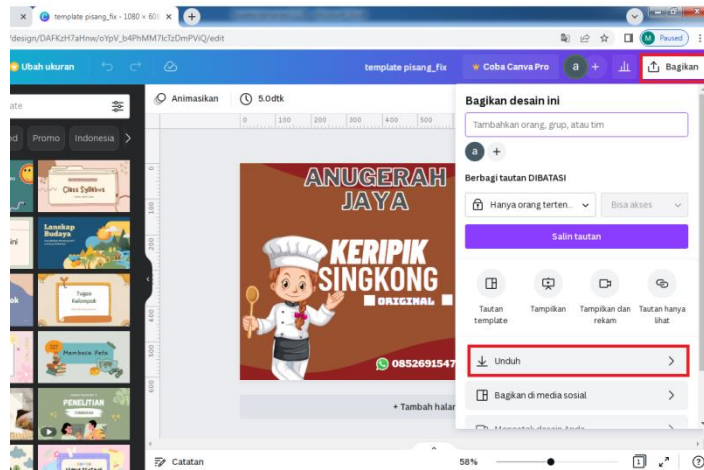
template pisang_fix - 1080 × 60
/design/DAFKzH7aHnw/oYpV_b4PhMM7lcTzDmPViQ/edit
Paused
Ubah ukuran
template pisang_fix
Coba Canva Pro
a
Bagikan
ate
d Promo Indonesia
Animasikan
5.0dtk
Class Syllabus
Lanskap Budaya
Tugas Kelompok
Membaca Peta
PENELITIAN
ANUGERAH JAYA
KERIPIK SINGKONG
ORIGINAL
0852691547
+ Tambah halaman
Bagikan desain ini
Tambahkan orang, grup, atau tim
a
Berbagi tautan DIBATASI
Hanya orang terten...
Bisa akses
Salin tautan
Tautan template
Tampilkan
Tampilkan dan rekam
Tautan hanya lihat
Unduh
Bagikan di media sosial
Catatan
58%